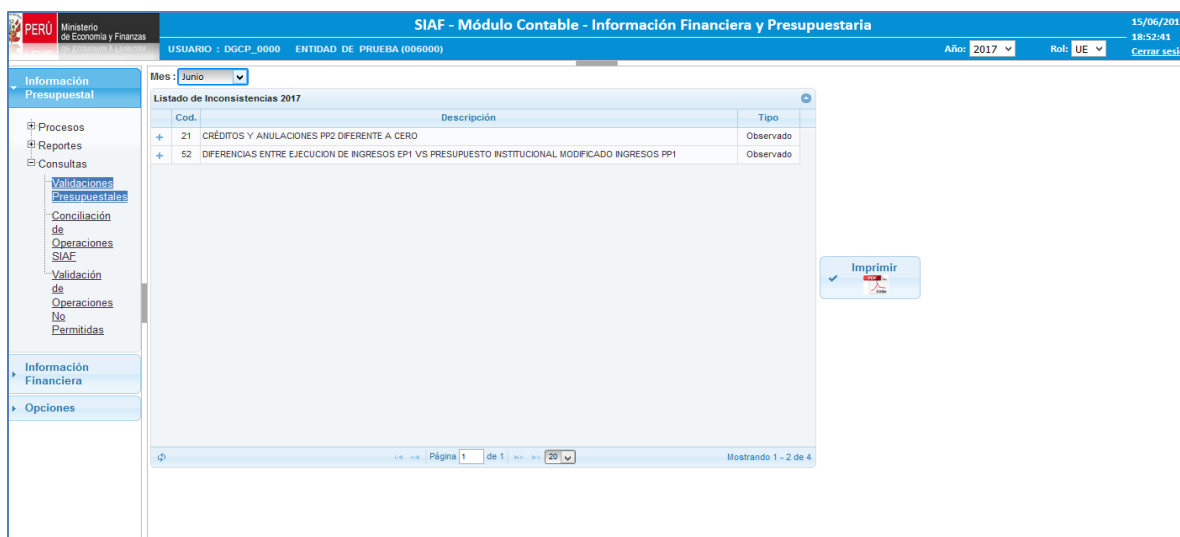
PERÚ Ministerio de Economía y Finanzas

SIAF - Módulo Contable - Información Financiera y Presupuestaria

15/06/201
18:52:41
Cerrar sesi

USUARIO : DGCP_0000 ENTIDAD DE PRUEBA (006000)

Año: 2017 Rol: UE

Información Presupuestal

Procesos
Reportes
Consultas
Validaciones Presupuestales
Conciliación de Operaciones SIAF
Validación de Operaciones No Permitidas

Información Financiera

Opciones

Mes : Junio

Listado de Inconsistencias 2017

| | Cod. | Descripción | Tipo |
|---|---|---|---|
| + | 21 | CRÉDITOS Y ANULACIONES PP2 DIFERENTE A CERO | Observado |
| + | 52 | DIFERENCIAS ENTRE EJECUCION DE INGRESOS EP1 VS PRESUPUESTO INSTITUCIONAL MODIFICADO INGRESOS PP1 | Observado |

Página 1 de 1 20

Mostrando 1 - 2 de 4

Imprimir